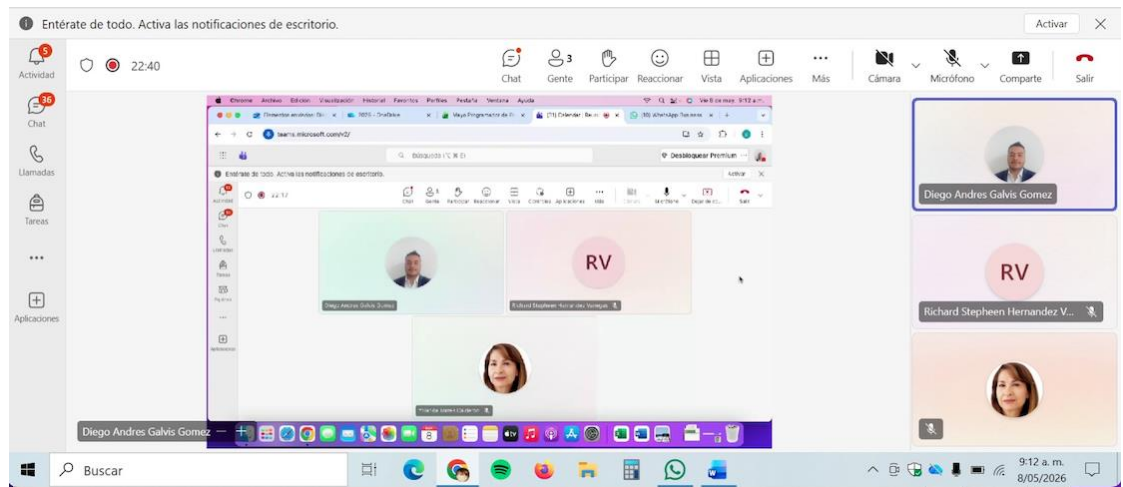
Entérate de todo. Activa las notificaciones de escritorio.

Activar

5
Actividad

36
Chat

Llamadas

Tareas

...

Aplicaciones

22:40

Chat

3
Gente

Participar

Reaccionar

Vista

Aplicaciones

...
Más

Cámara

Micrófono

Comparte

Salir

Chrome Archivo Edición Visualización Historial Favoritos Perfiles Pestaña Ventana Ayuda

teams.microsoft.com/v2/

Búsqueda (⌘ E)

Desbloquear Premium

Entérate de todo. Activa las notificaciones de escritorio.

Activar

22:17

Chat Gente Participar Reaccionar Vista Controles Aplicaciones Más Cámara Micrófono Dejar de compartir Salir

RV

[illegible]

Richard Stepheen Hernandez Vanegas

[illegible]

Diego Andres Galvis Gomez

Diego Andres Galvis Gomez

RV

Richard Stepheen Hernandez V...

Buscar

9:12 a. m.
8/05/2026